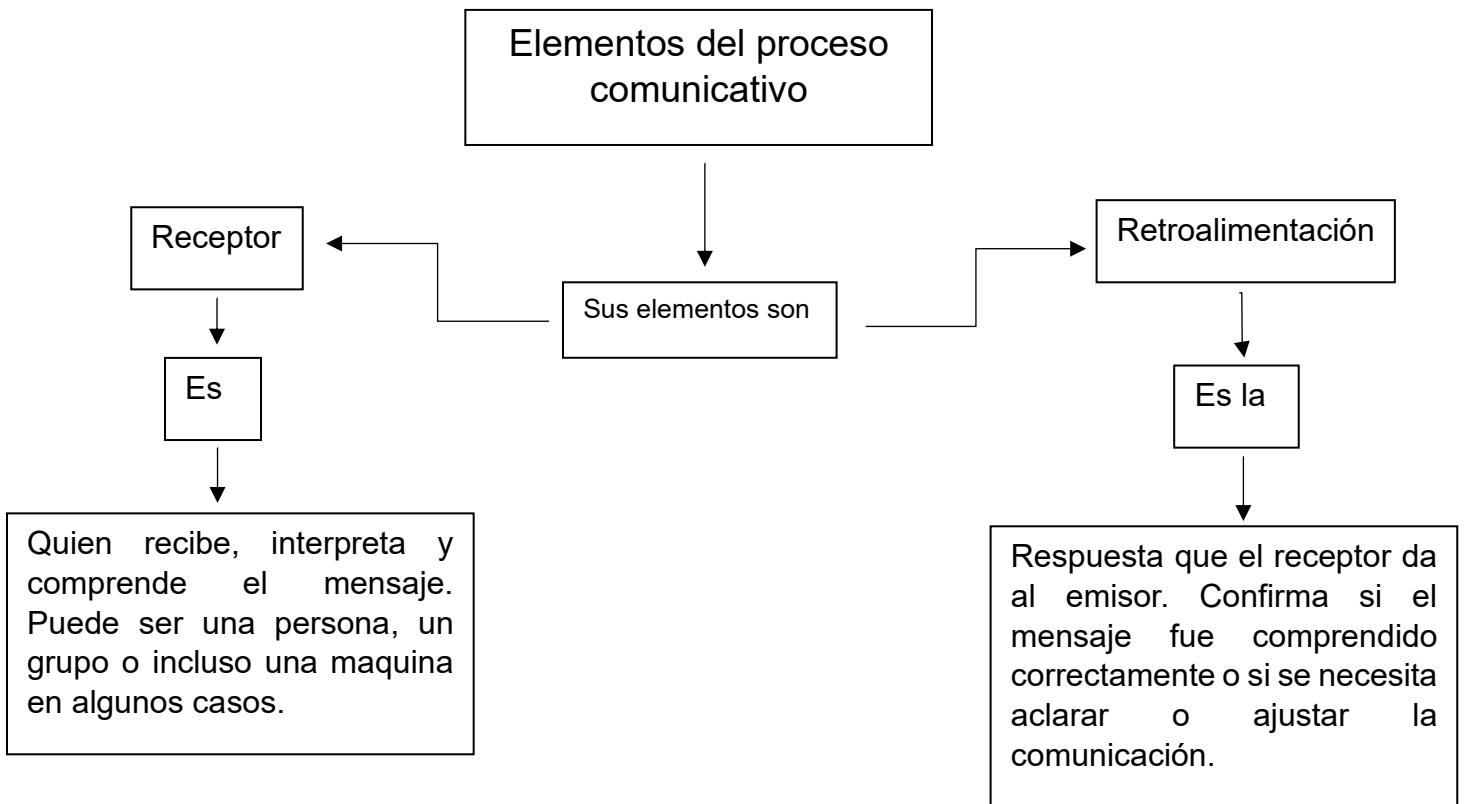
Elementos del proceso comunicativo

Sus elementos son

Receptor

Es

Quien recibe, interpreta y comprende el mensaje. Puede ser una persona, un grupo o incluso una maquina en algunos casos.

Retroalimentación

Es la

Respuesta que el receptor da al emisor. Confirma si el mensaje fue comprendido correctamente o si se necesita aclarar o ajustar la comunicación.